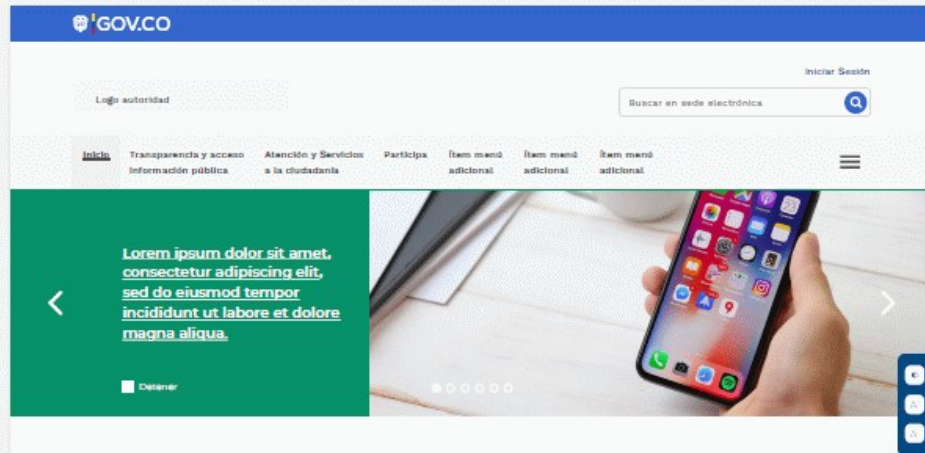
GOV.CO

Iniciar Sesión

Logo autoridad

Buscar en sede electrónica

Inicio Transparencia y acceso información pública Atención y Servicios a la ciudadanía Participa Ítem menú adicional Ítem menú adicional Ítem menú adicional

Lorem ipsum dolor sit amet, consectetur adipiscing elit, sed do eiusmod tempor incididunt ut labore et dolore magna aliqua.

Detener